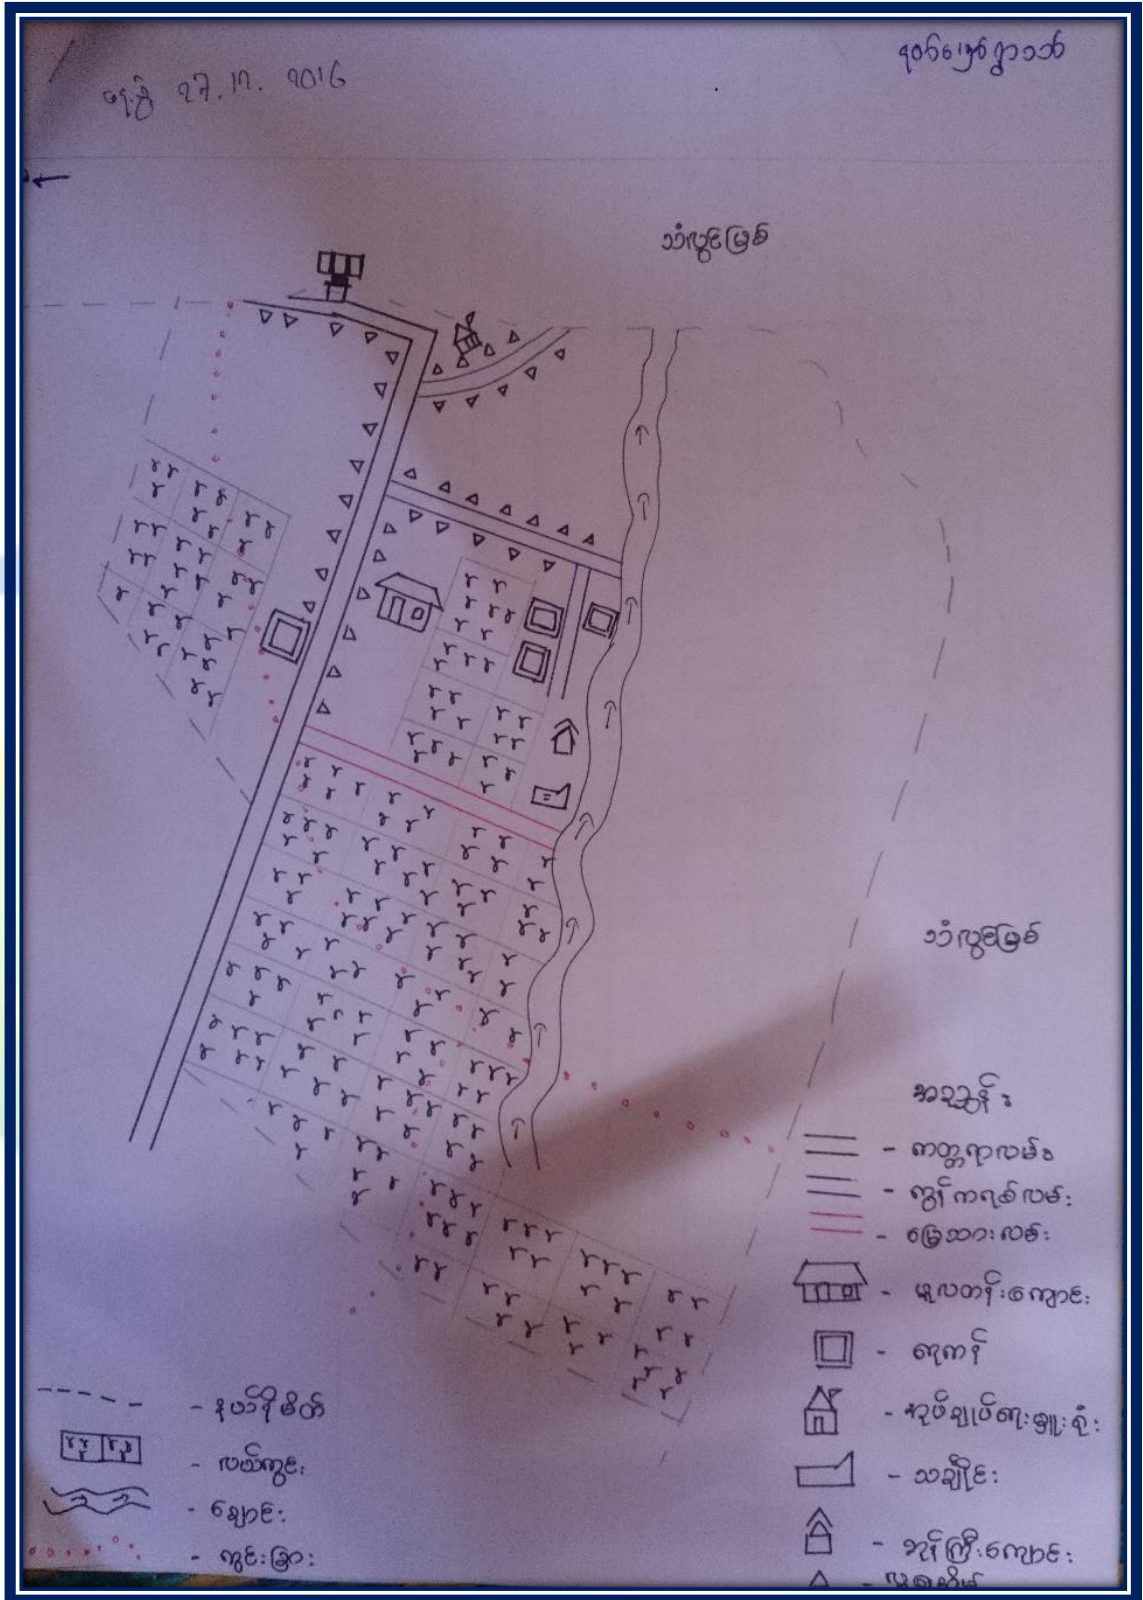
ရက်စွဲ ၂၇.၁၇. ၂၀၁၆

ရပ်ဝန်းကျေးရွာသစ်

သံလွင်မြစ်

သံလွင်မြစ်

အညွှန်း

- ကတ္တရာလမ်း

- ကွန်ကရစ်လမ်း

- မြေသားလမ်း

- မူလတန်းကျောင်း

- ရေကန်

- နှစ်ချပ်ရေးမျှူး ရုံး

- သချိုင်း

- ဘုန်းကြီးကျောင်း

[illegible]

- နယ်နိမိတ်

- လယ်ကွင်း

- ချောင်း

- ကျွဲးခြား